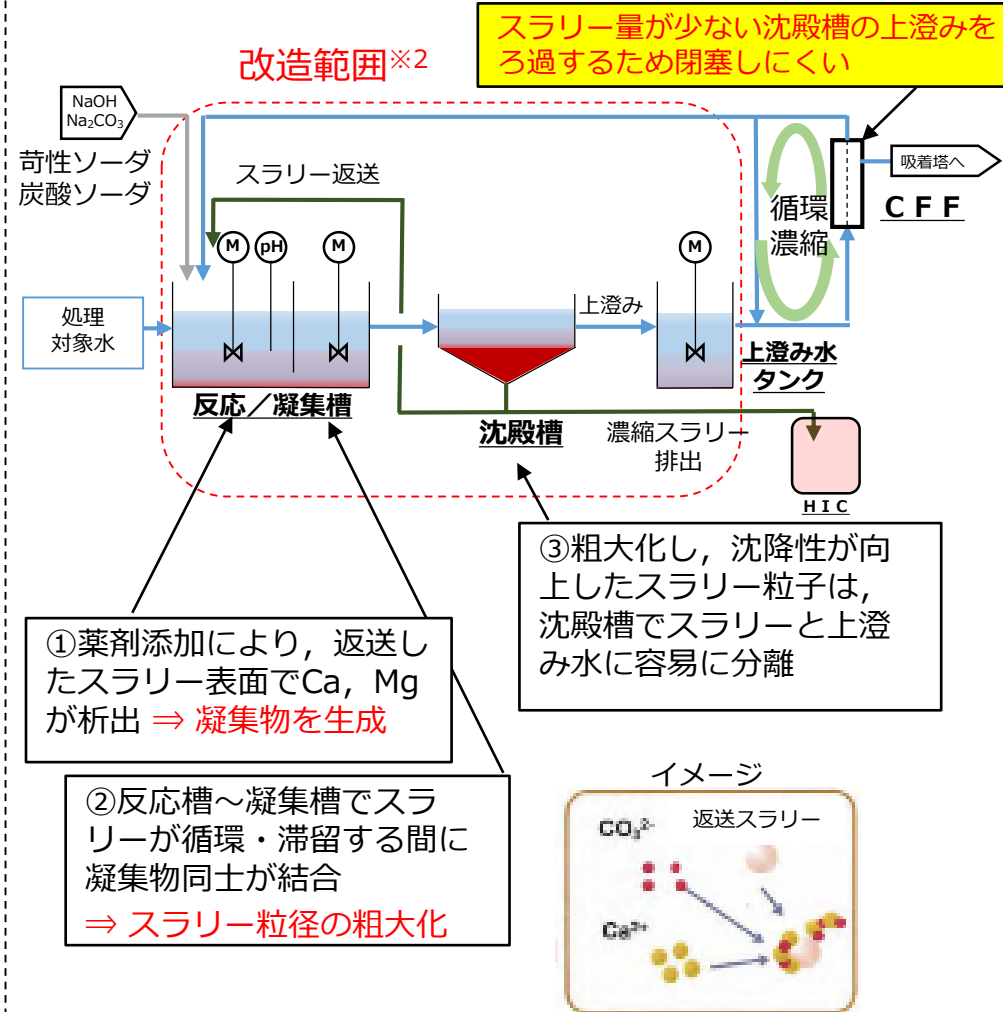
スラリー量が少ない沈殿槽の上澄みをろ過するため閉塞しにくい

改造範囲※2

NaOH
$Na_2CO_3$

苛性ソーダ
炭酸ソーダ

スラリー返送

M pH M

処理
対象水

反応／凝集槽

沈殿槽

上澄み

M

上澄み水
タンク

循環
濃縮

吸着塔へ

ＣＦＦ

濃縮スラリー
排出

ＨＩＣ

③粗大化し，沈降性が向上したスラリー粒子は，沈殿槽でスラリーと上澄み水に容易に分離

①薬剤添加により，返送したスラリー表面でCa，Mgが析出 ⇒ 凝集物を生成

②反応槽～凝集槽でスラリーが循環・滞留する間に凝集物同士が結合
⇒ スラリー粒径の粗大化

イメージ

$CO_3^{2-}$

返送スラリー

$Ca^{2+}$